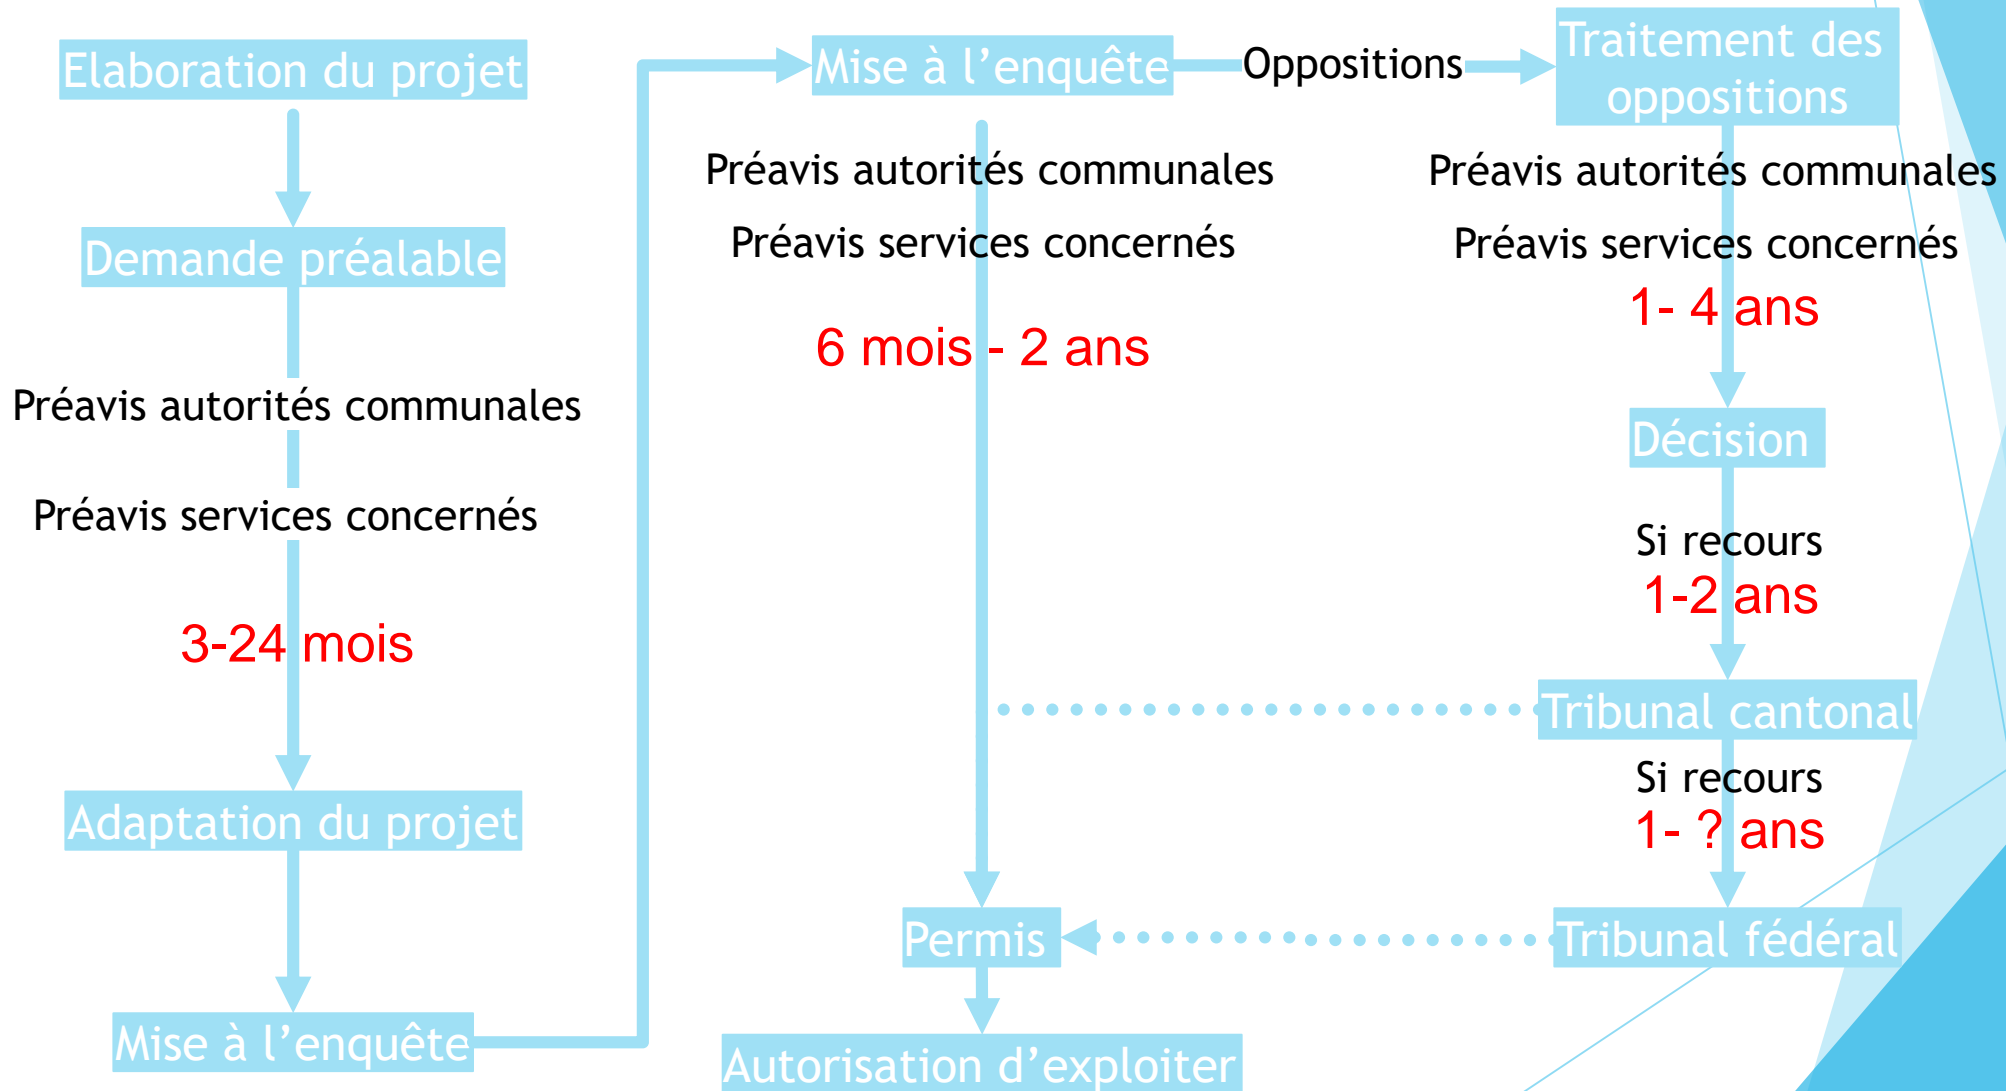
Elaboration du projet

Demande préalable

Préavis autorités communales

Préavis services concernés

3-24 mois

Adaptation du projet

Mise à l’enquête

Mise à l’enquête

Oppositions

Traitement des oppositions

Préavis autorités communales

Préavis services concernés

6 mois - 2 ans

Préavis autorités communales

Préavis services concernés

1- 4 ans

Décision

Si recours

1-2 ans

Tribunal cantonal

Si recours

1- ? ans

Permis

Tribunal fédéral

Autorisation d’exploiter